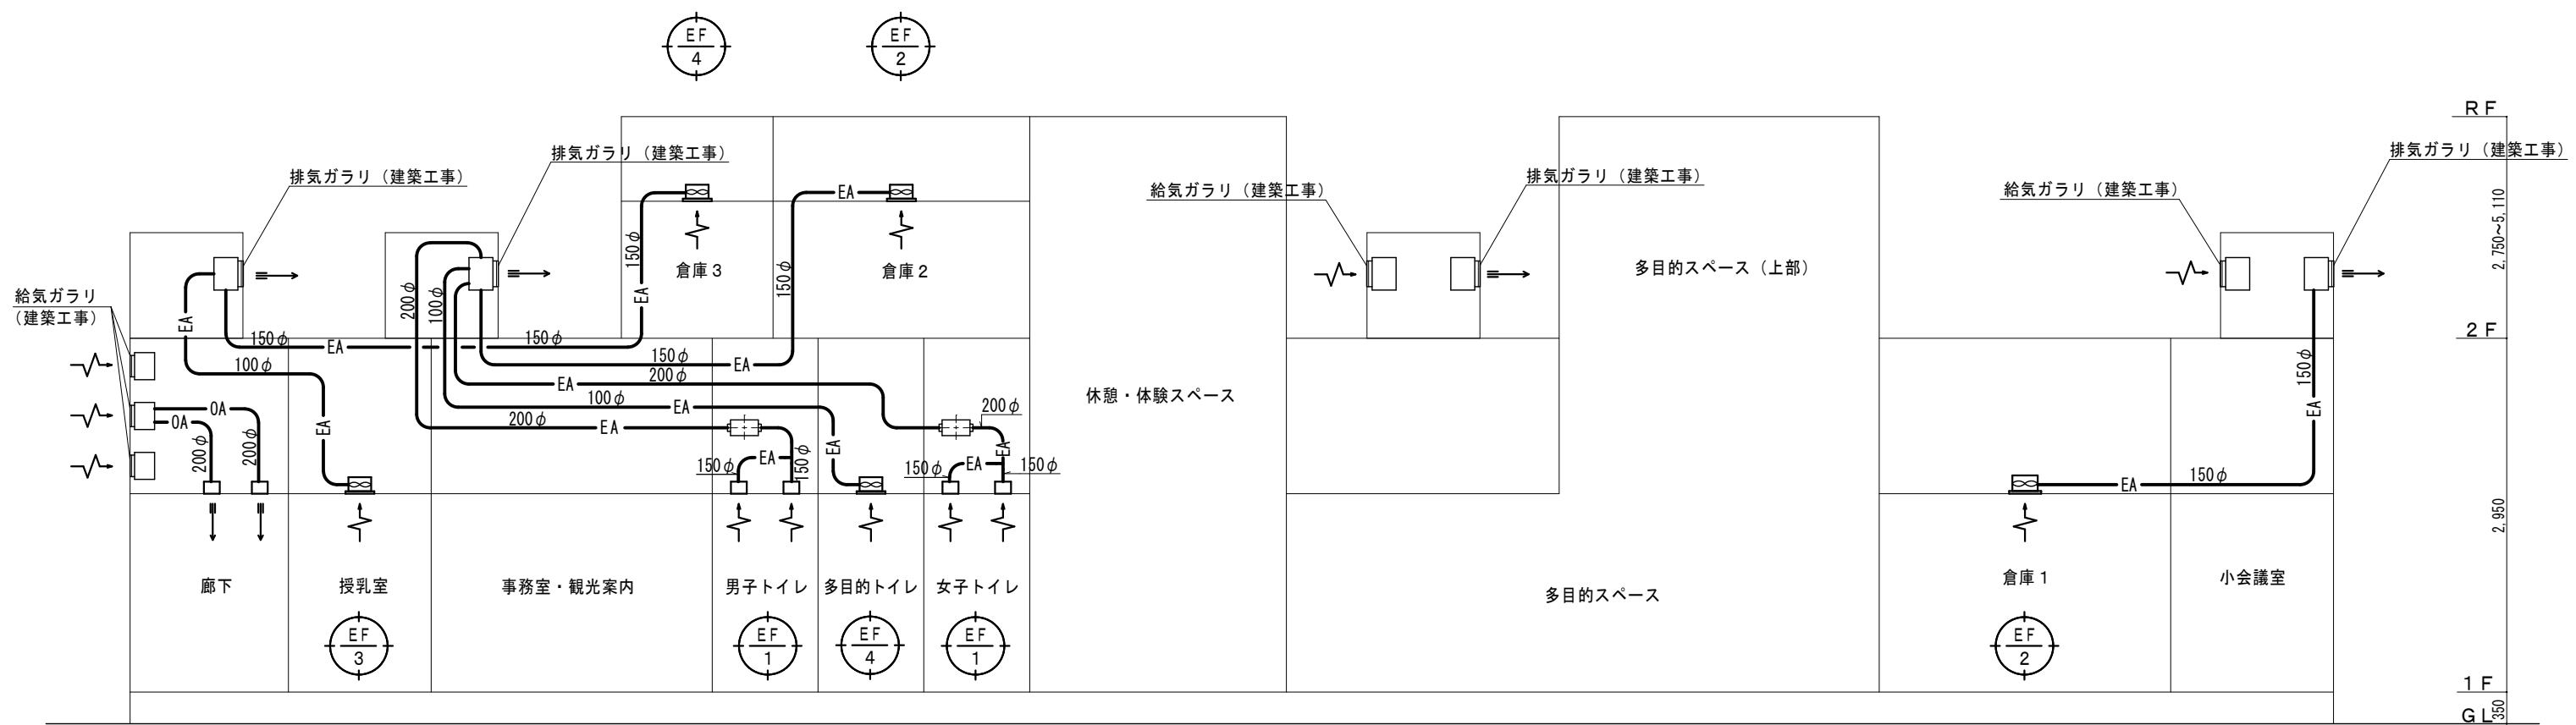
EF
4

EF
2

RF

排気ガラリ（建築工事）

排気ガラリ（建築工事）

排気ガラリ（建築工事）

給気ガラリ（建築工事）

排気ガラリ（建築工事）

給気ガラリ（建築工事）

排気ガラリ（建築工事）

2,750~5,110

給気ガラリ
（建築工事）

EA

150φ

EA

100φ

200φ

100φ

150φ

EA

150φ

倉庫３

150φ

EA

倉庫２

多目的スペース（上部）

2F

150φ

EA

150φ

200φ

EA

100φ

EA

200φ

EA

200φ

OA

OA

200φ

200φ

EA

150φ

EA

150φ

EA

150φ

EA

150φ

EA

150φ

休憩・体験スペース

EA

150φ

2,950

廊下

授乳室

事務室・観光案内

男子トイレ

多目的トイレ

女子トイレ

多目的スペース

倉庫１

小会議室

EF
3

EF
1

EF
4

EF
1

EF
2

1F

GL

350